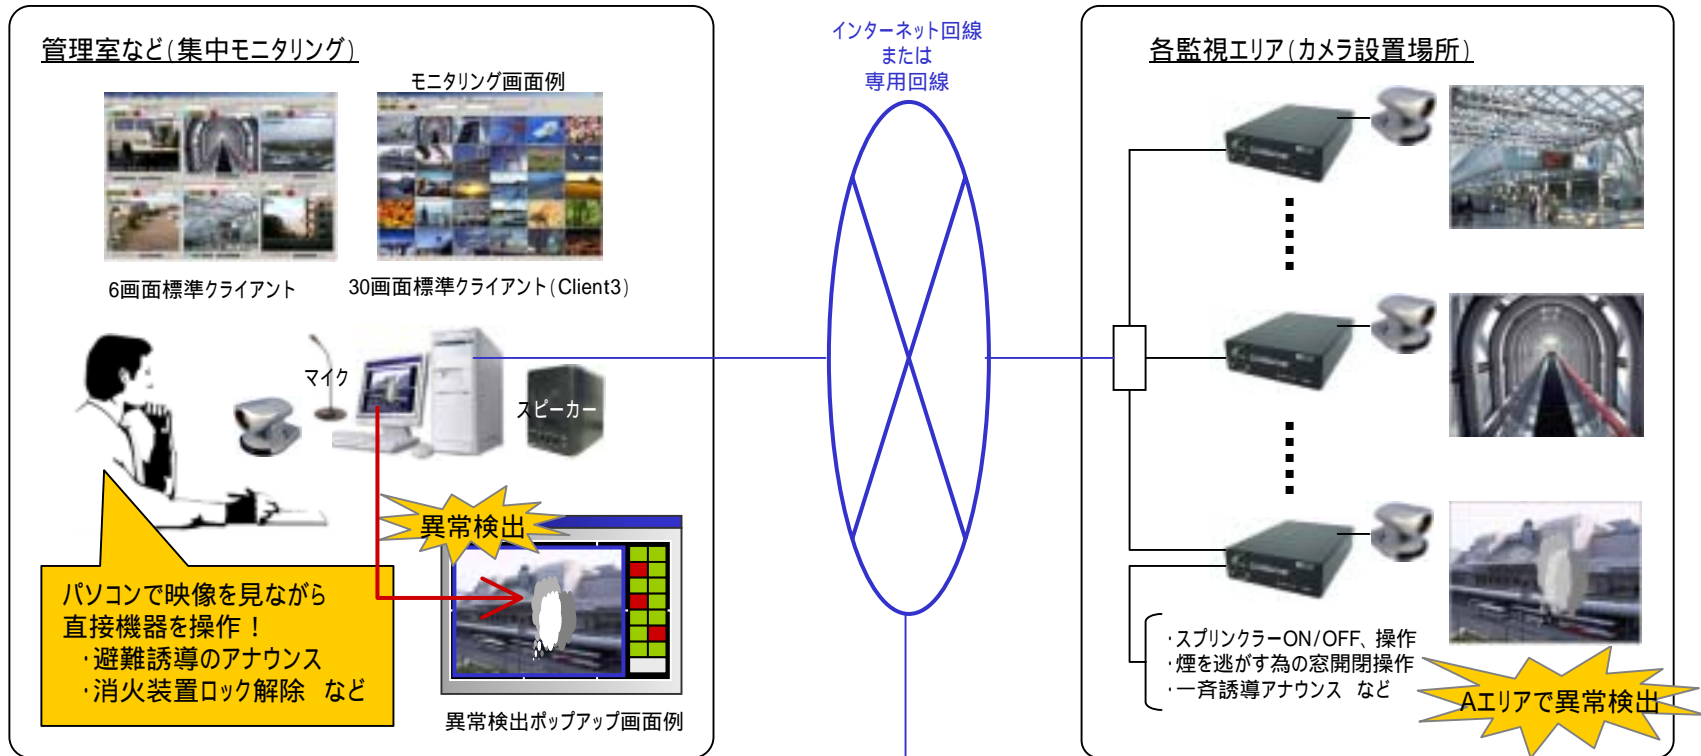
管理室など(集中モニタリング)

モニタリング画面例

6画面標準クライアント

30画面標準クライアント(Client3)

マイク

スピーカー

異常検出

パソコンで映像を見ながら
直接機器を操作！
・避難誘導のアナウンス
・消火装置ロック解除　など

異常検出ポップアップ画面例

インターネット回線
または
専用回線

各監視エリア(カメラ設置場所)

・スプリンクラーON/OFF、操作
・煙を逃がす為の窓開閉操作
・一斉誘導アナウンス　など

Aエリアで異常検出